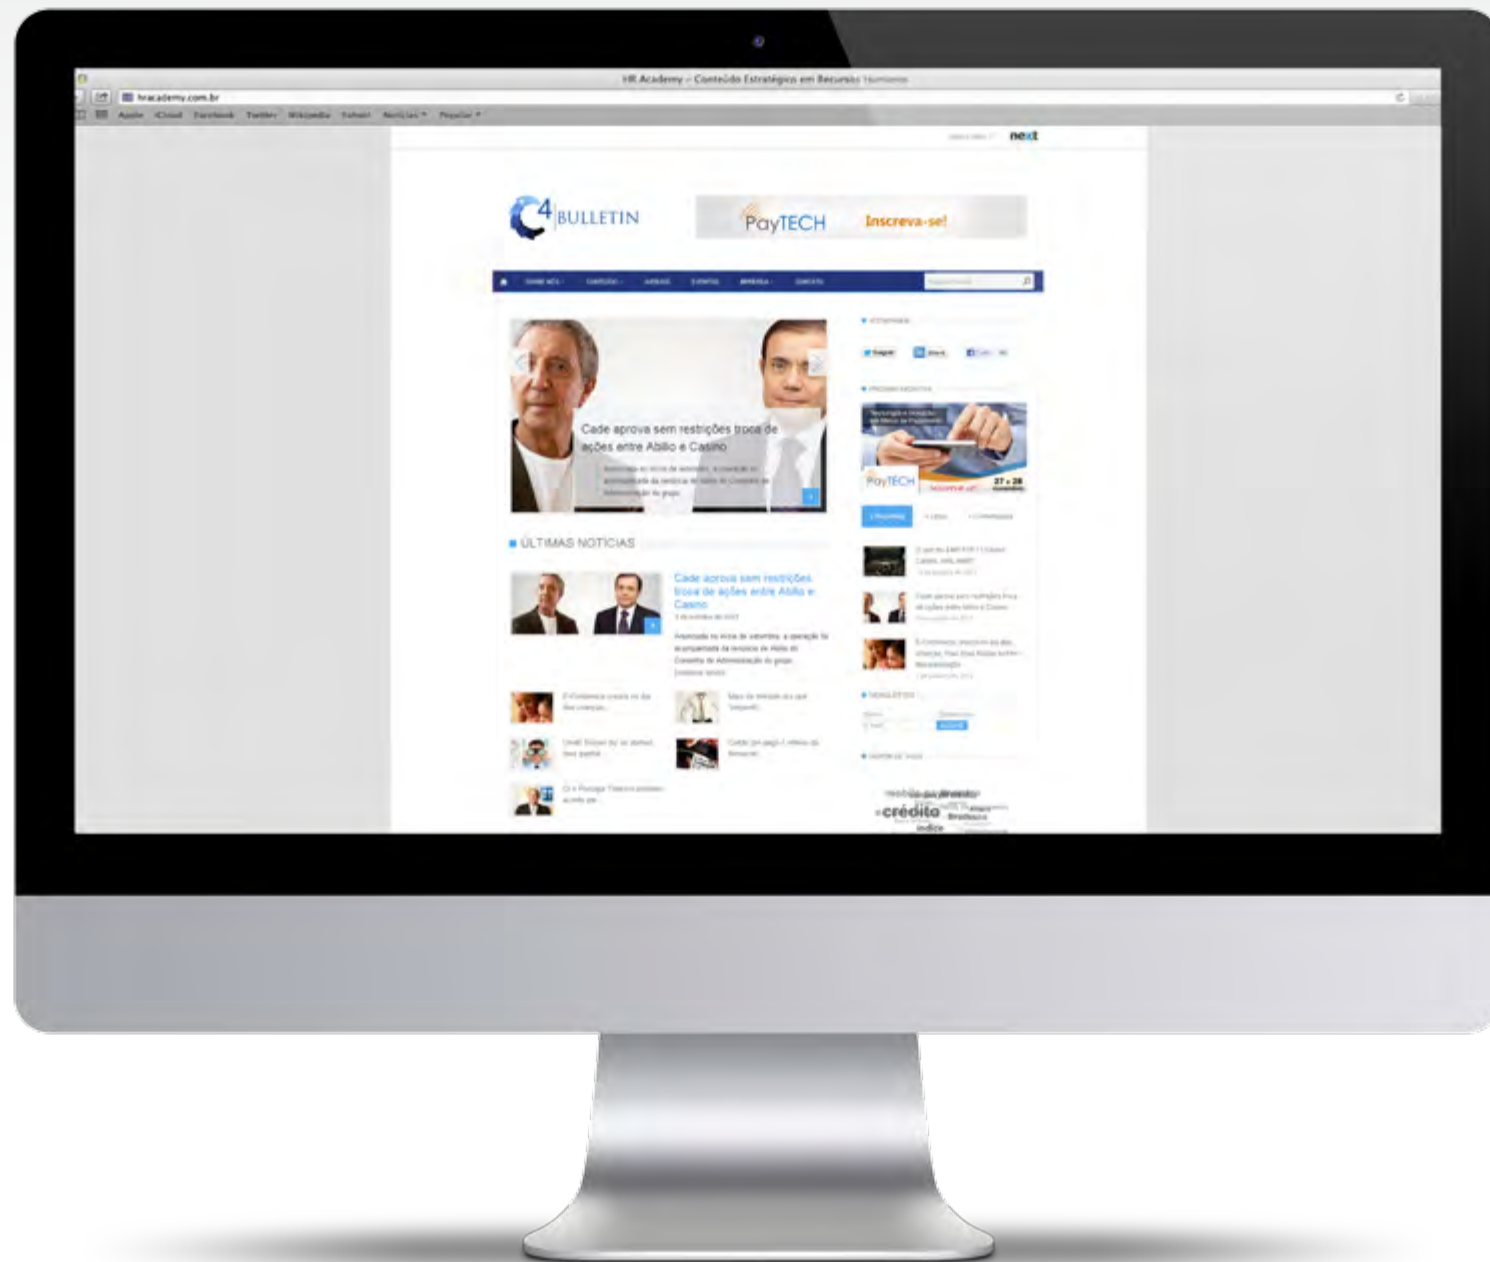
HR Academy – Conteúdo Estratégico em Recursos Humanos

hracademy.com.br

Apple iCloud Facebook Twitter Wikipedia Yahoo! Notícias Popular

next

C4 BULLETIN

PayTECH Inscreva-se!

SOBRE NÓS CONTEÚDO ARTIGOS EVENTOS IMPRENSA CONTATO

Cade aprova sem restrições troca de ações entre Abilio e Casino

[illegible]

ÚLTIMAS NOTÍCIAS

Cade aprova sem restrições troca de ações entre Abilio e Casino

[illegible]

PayTECH 27 e 28

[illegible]

crédito

índice

Bradesco